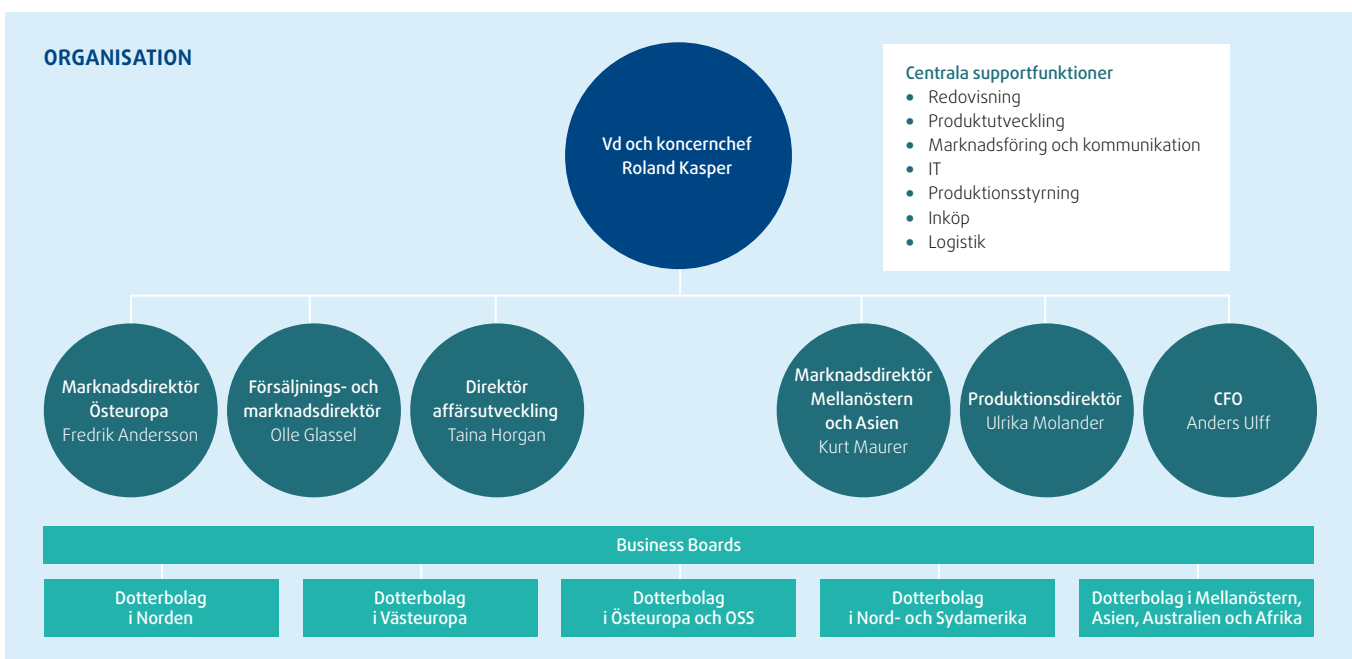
ORGANISATION

Vd och koncernchef
Roland Kasper

Centrala supportfunktioner
- Redovisning
- Produktutveckling
- Marknadsföring och kommunikation
- IT
- Produktionsstyrning
- Inköp
- Logistik

Marknadsdirektör Östeuropa
Fredrik Andersson

Försäljnings- och marknadsdirektör
Olle Glassel

Direktör affärsutveckling
Taina Horgan

Marknadsdirektör Mellanöstern och Asien
Kurt Maurer

Produktionsdirektör
Ulrika Molander

CFO
Anders Ulff

Business Boards

Dotterbolag i Norden

Dotterbolag i Västeuropa

Dotterbolag i Östeuropa och OSS

Dotterbolag i Nord- och Sydamerika

Dotterbolag i Mellanöstern, Asien, Australien och Afrika